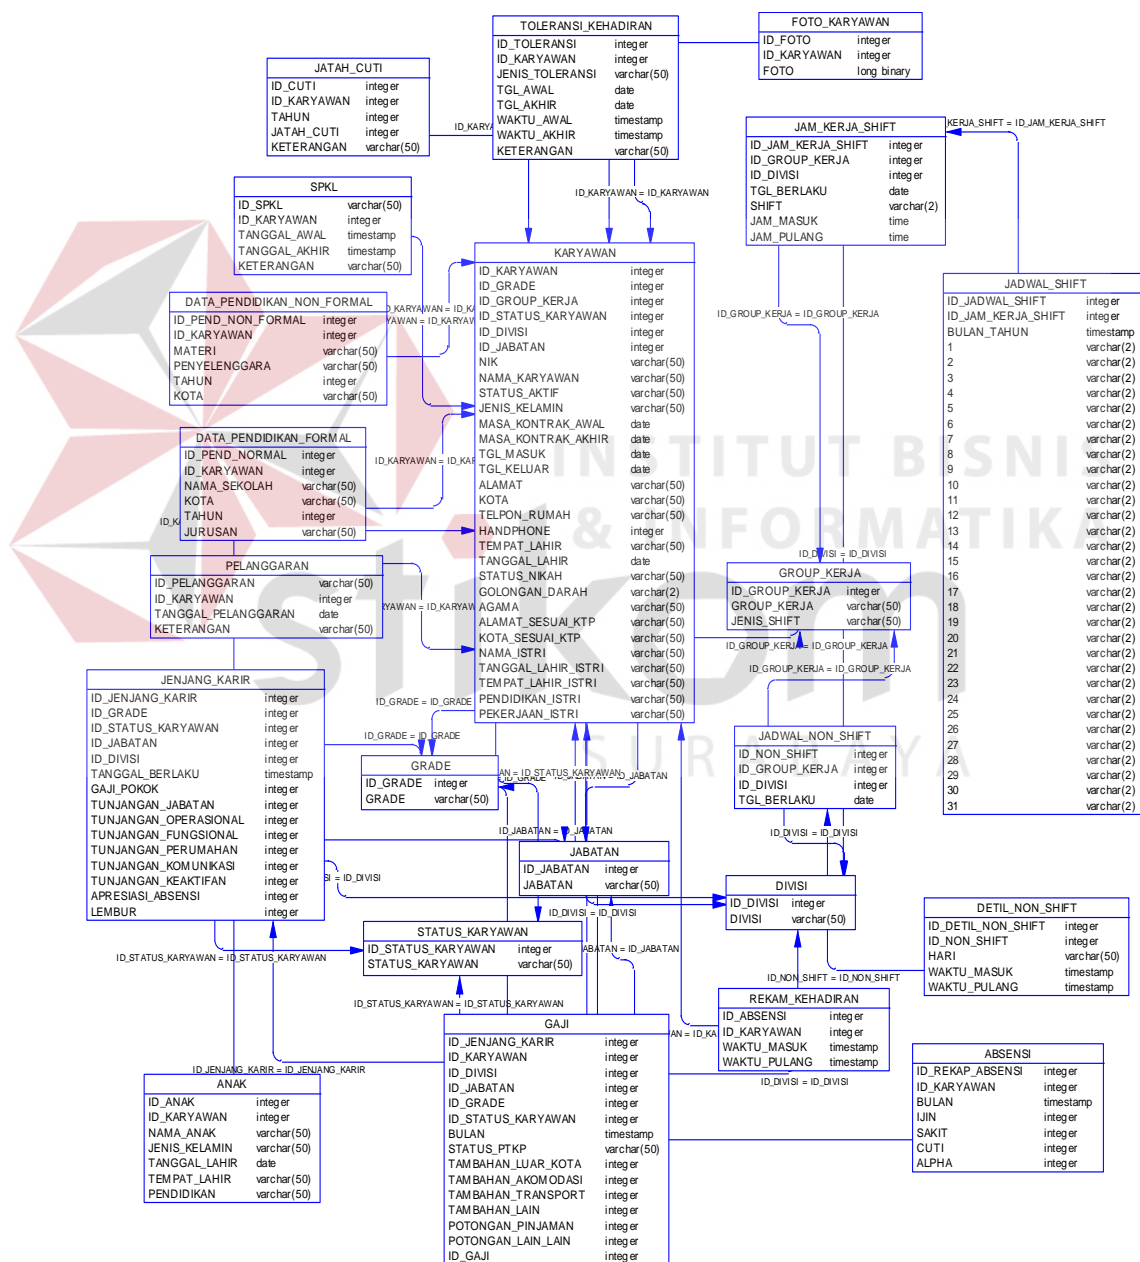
TOLERANSI_KEHADIRAN
ID_TOLERANSI integer
ID_KARYAWAN integer
JENIS_TOLERANSI varchar(50)
TGL_AWAL date
TGL_AKHIR date
WAKTU_AWAL timestamp
WAKTU_AKHIR timestamp
KETERANGAN varchar(50)

FOTO_KARYAWAN
ID_FOTO integer
ID_KARYAWAN integer
FOTO long binary

JATAH_CUTI
ID_CUTI integer
ID_KARYAWAN integer
TAHUN integer
JATAH_CUTI integer
KETERANGAN varchar(50)

ID_KARYA

KERJA_SHIFT = ID_JAM_KERJA_SHIFT

JAM_KERJA_SHIFT
ID_JAM_KERJA_SHIFT integer
ID_GROUP_KERJA integer
ID_DIVISI integer
TGL_BERLAKU date
SHIFT varchar(2)
JAM_MASUK time
JAM_PULANG time

SPKL
ID_SPKL varchar(50)
ID_KARYAWAN integer
TANGGAL_AWAL timestamp
TANGGAL_AKHIR timestamp
KETERANGAN varchar(50)

ID_KARYAWAN = ID_KARYAWAN

KARYAWAN
ID_KARYAWAN integer
ID_GRADE integer
ID_GROUP_KERJA integer
ID_STATUS_KARYAWAN integer
ID_DIVISI integer
ID_JABATAN integer
NIK varchar(50)
NAMA_KARYAWAN varchar(50)
STATUS_AKTIF varchar(50)
JENIS_KELAMIN varchar(50)
MASA_KONTRAK_AWAL date
MASA_KONTRAK_AKHIR date
TGL_MASUK date
TGL_KELUAR date
ALAMAT varchar(50)
KOTA varchar(50)
TELPON_RUMAH varchar(50)
HANDPHONE integer
TEMPAT_LAHIR varchar(50)
TANGGAL_LAHIR date
STATUS_NIKAH varchar(50)
GOLONGAN_DARAH varchar(2)
AGAMA varchar(50)
ALAMAT_SESUAI_KTP varchar(50)
KOTA_SESUAI_KTP varchar(50)
NAMA_ISTRI varchar(50)
TANGGAL_LAHIR_ISTRI varchar(50)
TEMPAT_LAHIR_ISTRI varchar(50)
PENDIDIKAN_ISTRI varchar(50)
PEKERJAAN_ISTRI varchar(50)

JADWAL_SHIFT
ID_JADWAL_SHIFT integer
ID_JAM_KERJA_SHIFT integer
BULAN_TAHUN timestamp
1 varchar(2)
2 varchar(2)
3 varchar(2)
4 varchar(2)
5 varchar(2)
6 varchar(2)
7 varchar(2)
8 varchar(2)
9 varchar(2)
10 varchar(2)
11 varchar(2)
12 varchar(2)
13 varchar(2)
14 varchar(2)
15 varchar(2)
16 varchar(2)
17 varchar(2)
18 varchar(2)
19 varchar(2)
20 varchar(2)
21 varchar(2)
22 varchar(2)
23 varchar(2)
24 varchar(2)
25 varchar(2)
26 varchar(2)
27 varchar(2)
28 varchar(2)
29 varchar(2)
30 varchar(2)
31 varchar(2)

DATA_PENDIDIKAN_NON_FORMAL
ID_PEND_NON_FORMAL integer
ID_KARYAWAN integer
MATERI varchar(50)
PENYELENGGARA varchar(50)
TAHUN integer
KOTA varchar(50)

ID_KARYAWAN = ID_KA
YAWAN = ID_KARYAW

ID_GROUP_KERJA = ID_GROUP_KERJA

DATA_PENDIDIKAN_FORMAL
ID_PEND_NORMAL integer
ID_KARYAWAN integer
NAMA_SEKOLAH varchar(50)
KOTA varchar(50)
TAHUN integer
JURUSAN varchar(50)

ID_KARYAWAN = ID_KAR

ID_K

ID_DIVISI = ID_DIVISI

GROUP_KERJA
ID_GROUP_KERJA integer
GROUP_KERJA varchar(50)
JENIS_SHIFT varchar(50)

PELANGGARAN
ID_PELANGGARAN varchar(50)
ID_KARYAWAN integer
TANGGAL_PELANGGARAN date
KETERANGAN varchar(50)

RYAWAN = ID_KARYAW

ID_GROUP_KERJA = ID_GROUP_KERJA
ID_GROUP_KERJA = ID_GROUP_KERJA

JENJANG_KARIR
ID_JENJANG_KARIR integer
ID_GRADE integer
ID_STATUS_KARYAWAN integer
ID_JABATAN integer
ID_DIVISI integer
TANGGAL_BERLAKU timestamp
GAJI_POKOK integer
TUNJANGAN_JABATAN integer
TUNJANGAN_OPERASIONAL integer
TUNJANGAN_FUNGSIONAL integer
TUNJANGAN_PERUMAHAN integer
TUNJANGAN_KOMUNIKASI integer
TUNJANGAN_KEAKTIFAN integer
APRESIASI_ABSENSI integer
LEMBUR integer

ID_GRADE = ID_GRADE
ID_GRADE = ID_GRADE

GRADE
ID_GRADE integer
GRADE varchar(50)

AN = ID_STATUS_KARYAWAN
ID_GRADE
= ID_JABATAN

JADWAL_NON_SHIFT
ID_NON_SHIFT integer
ID_GROUP_KERJA integer
ID_DIVISI integer
TGL_BERLAKU date

ID_JABATAN = ID_JABATAN

JABATAN
ID_JABATAN integer
JABATAN varchar(50)

ID_DIVISI = ID_DIVISI

I = ID_DIVISI

DIVISI
ID_DIVISI integer
DIVISI varchar(50)

ID_DIVISI = ID_DIVISI

DETIL_NON_SHIFT
ID_DETIL_NON_SHIFT integer
ID_NON_SHIFT integer
HARI varchar(50)
WAKTU_MASUK timestamp
WAKTU_PULANG timestamp

STATUS_KARYAWAN
ID_STATUS_KARYAWAN integer
STATUS_KARYAWAN varchar(50)

ID_STATUS_KARYAWAN = ID_STATUS_KARYAWAN

ABATAN = ID_JABATAN

ID_NON_SHIFT = ID_NON_SHIFT

ID_STATUS_KARYAWAN = ID_STATUS_KARYAWAN

REKAM_KEHADIRAN
ID_ABSENSI integer
ID_KARYAWAN integer
WAKTU_MASUK timestamp
WAKTU_PULANG timestamp

AN = ID_KA

GAJI
ID_JENJANG_KARIR integer
ID_KARYAWAN integer
ID_DIVISI integer
ID_JABATAN integer
ID_GRADE integer
ID_STATUS_KARYAWAN integer
BULAN timestamp
STATUS_PTKP varchar(50)
TAMBAHAN_LUAR_KOTA integer
TAMBAHAN_AKOMODASI integer
TAMBAHAN_TRANSPORT integer
TAMBAHAN_LAIN integer
POTONGAN_PINJAMAN integer
POTONGAN_LAIN_LAIN integer
ID_GAJI integer

ABSENSI
ID_REKAP_ABSENSI integer
ID_KARYAWAN integer
BULAN timestamp
IJIN integer
SAKIT integer
CUTI integer
ALPHA integer

ID_DIVISI = ID_DIVISI

ID_JENJANG_KARIR = ID_JENJANG_KARIR

ANAK
ID_ANAK integer
ID_KARYAWAN integer
NAMA_ANAK varchar(50)
JENIS_KELAMIN varchar(50)
TANGGAL_LAHIR date
TEMPAT_LAHIR varchar(50)
PENDIDIKAN varchar(50)

INSTITUT BISNIS & INFORMATIKA
stikom
SURABAYA